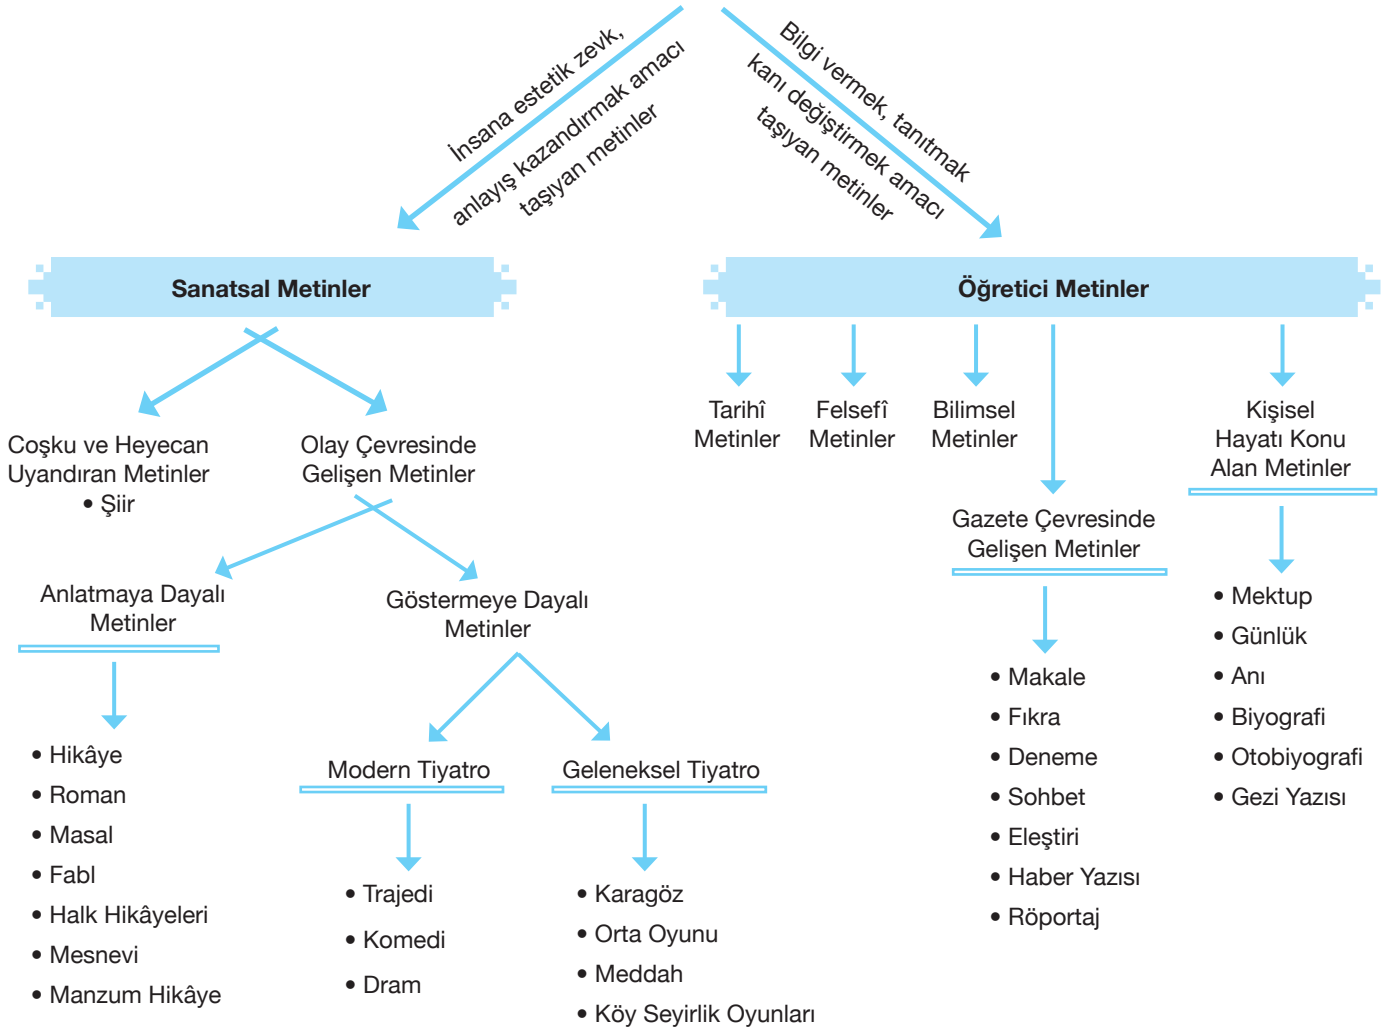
İnsana estetik zevk, anlayış kazandırmak amacı taşıyan metinler

Bilgi vermek, tanıtmak kanı değiştirmek amacı taşıyan metinler

Sanatsal Metinler

Öğretici Metinler

Coşku ve Heyecan Uyandıran Metinler
• Şiir

Olay Çevresinde Gelişen Metinler

Anlatmaya Dayalı Metinler

• Hikâye
• Roman
• Masal
• Fabl
• Halk Hikâyeleri
• Mesnevi
• Manzum Hikâye

Göstermeye Dayalı Metinler

Modern Tiyatro

• Trajedi
• Komedi
• Dram

Geleneksel Tiyatro

• Karagöz
• Orta Oyunu
• Meddah
• Köy Seyirlik Oyunları

Tarihî Metinler

Felsefî Metinler

Bilimsel Metinler

Gazete Çevresinde Gelişen Metinler

• Makale
• Fıkra
• Deneme
• Sohbet
• Eleştiri
• Haber Yazısı
• Röportaj

Kişisel Hayatı Konu Alan Metinler

• Mektup
• Günlük
• Anı
• Biyografi
• Otobiyografi
• Gezi Yazısı